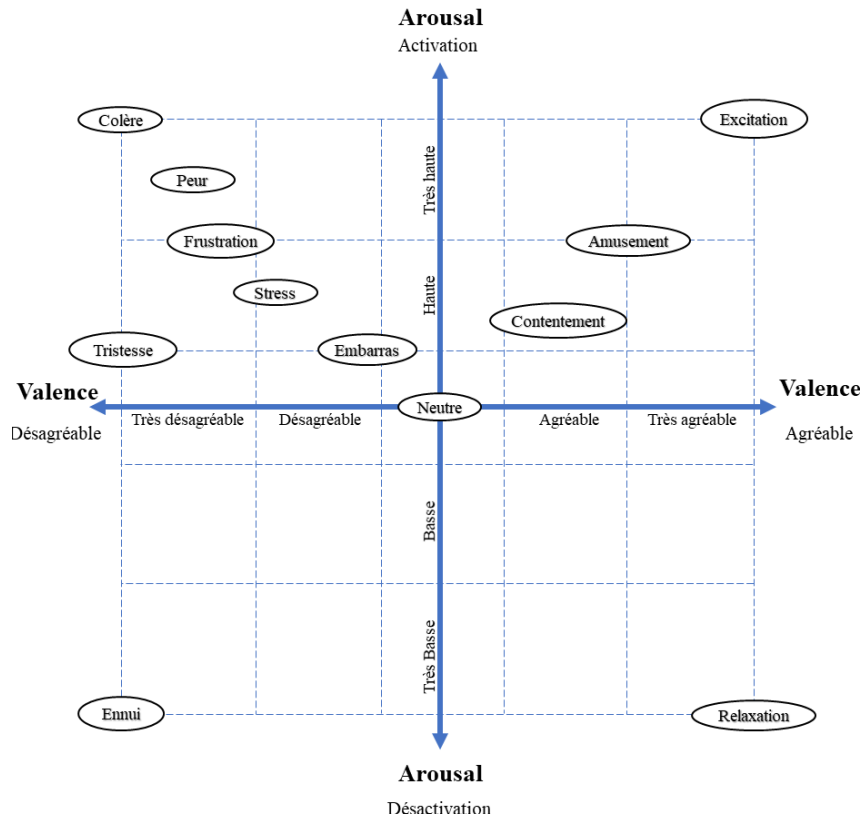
Arousal
Activation

Colère
Excitation
Peur
Très haute
Frustration
Amusement
Stress
Haute
Contentement
Tristesse
Embarras

Valence
Désagréable
Très désagréable
Désagréable
Neutre
Agréable
Très agréable
Valence
Agréable

Basse
Très Basse
Ennui
Relaxation

Arousal
Désactivation